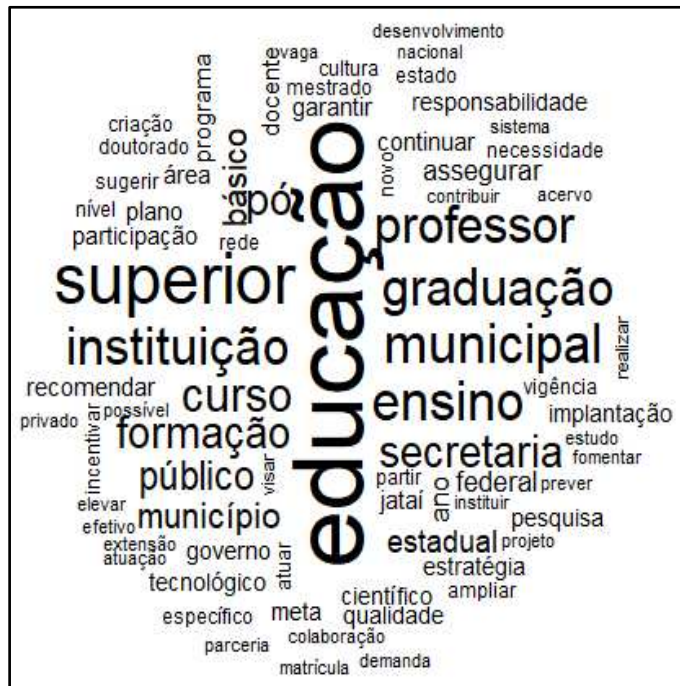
desenvolvimento
nacional
vaga
cultura
estado
programa
mestrado
docente
garantir
responsabilidade
criação
doutorado
básico
sistema
continuar
necessidade
área
novo
sugerir
pós
assegurar
contribuir
acervo
nível
plano
participação
rede
professor
superior
educação
graduação
instituição
municipal
recomendar
curso
ensino
vigência
realizar
privado
possível
incentivar
formação
implantação
secretaria
estudo
público
visar
partir
federal
fomentar
elevar
ano
jataí
instituir
prever
efetivo
município
pesquisa
extensão
atuação
governo
estadual
projeto
atuar
estratégia
tecnológico
científico
ampliar
específico
meta
qualidade
parceria
colaboração
matrícula
demanda